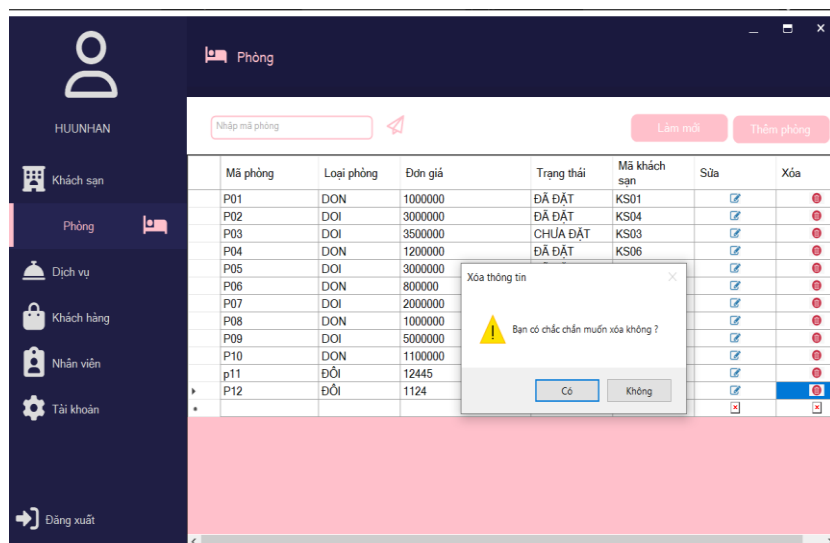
HUUNHAN

Khách sạn

Phòng

Dịch vụ

Khách hàng

Nhân viên

Tài khoản

Đăng xuất

Phòng

Nhập mã phòng

Làm mới

Thêm phòng

| | Mã phòng | Loại phòng | Đơn giá | Trạng thái | Mã khách sạn | Sửa | Xóa |
|---|---|---|---|---|---|---|---|
| | P01 | DON | 1000000 | ĐÃ ĐẶT | KS01 | | |
| | P02 | DOI | 3000000 | ĐÃ ĐẶT | KS04 | | |
| | P03 | DOI | 3500000 | CHƯA ĐẶT | KS03 | | |
| | P04 | DON | 1200000 | ĐÃ ĐẶT | KS06 | | |
| | P05 | DOI | 3000000 | | | | |
| | P06 | DON | 800000 | | | | |
| | P07 | DOI | 2000000 | | | | |
| | P08 | DON | 1000000 | | | | |
| | P09 | DOI | 5000000 | | | | |
| | P10 | DON | 1100000 | | | | |
| | p11 | ĐÔI | 12445 | | | | |
| ▸ | P12 | ĐÔI | 1124 | | | | |
| * | | | | | | | |

Xóa thông tin

Bạn có chắc chắn muốn xóa không ?

Có

Không